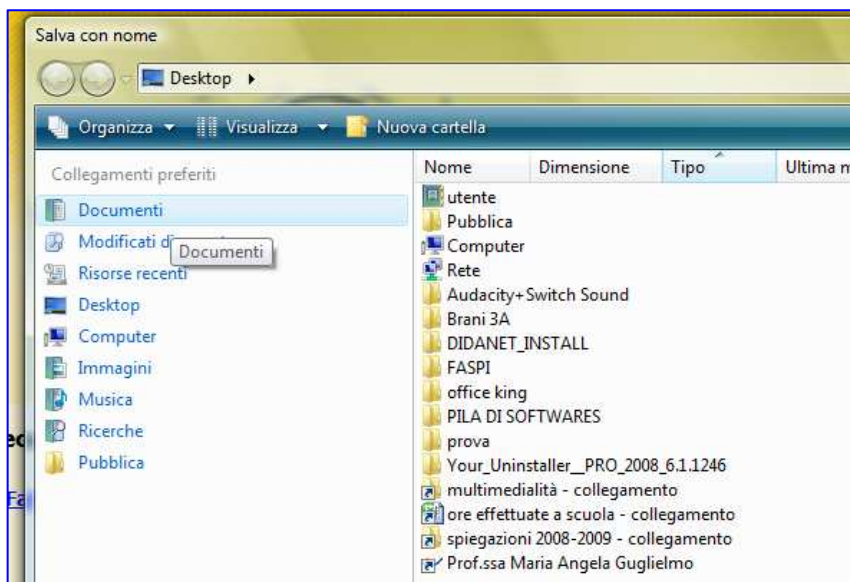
Salva con nome

Desktop

Organizza Visualizza Nuova cartella

Collegamenti preferiti

Documenti

Modificati di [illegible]

Documenti

Risorse recenti

Desktop

Computer

Immagini

Musica

Ricerche

Pubblica

| Nome | Dimensione | Tipo | Ultima m |
|---|---|---|---|
| utente | | | |
| Pubblica | | | |
| Computer | | | |
| Rete | | | |
| Audacity+Switch Sound | | | |
| Brani 3A | | | |
| DIDANET_INSTALL | | | |
| FASPI | | | |
| office king | | | |
| PILA DI SOFTWARES | | | |
| prova | | | |
| Your_Uninstaller__PRO_2008_6.1.1246 | | | |
| multimedialità - collegamento | | | |
| ore effettuate a scuola - collegamento | | | |
| spiegazioni 2008-2009 - collegamento | | | |
| Prof.ssa Maria Angela Guglielmo | | | |

ec

Fa